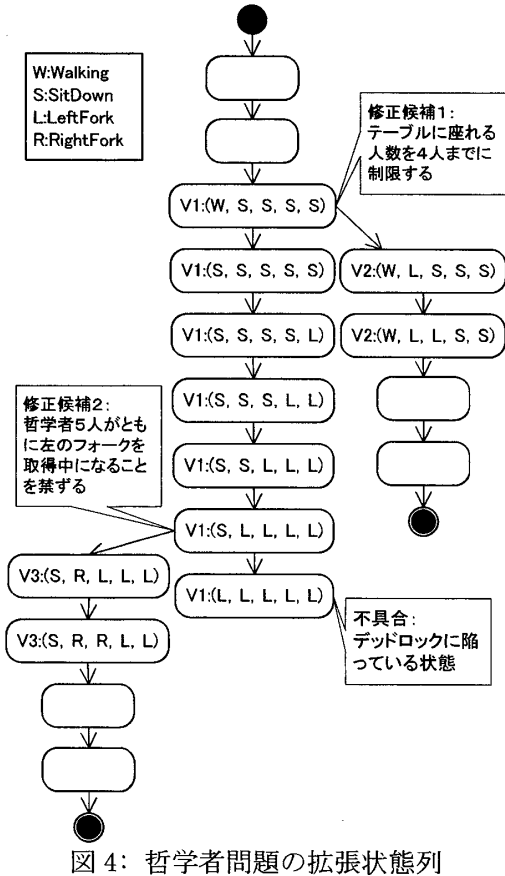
W:Walking
S:SitDown
L:LeftFork
R:RightFork

修正候補1：テーブルに座れる人数を4人までに制限する

V1:(W, S, S, S, S)

V1:(S, S, S, S, S)

V2:(W, L, S, S, S)

V1:(S, S, S, S, L)

V2:(W, L, L, S, S)

V1:(S, S, S, L, L)

修正候補2：哲学者5人がともに左のフォークを取得中になることを禁ずる

V1:(S, S, L, L, L)

V1:(S, L, L, L, L)

V3:(S, R, L, L, L)

V1:(L, L, L, L, L)

不具合：デッドロックに陥っている状態

V3:(S, R, R, L, L)

図 4: 哲学者問題の拡張状態列